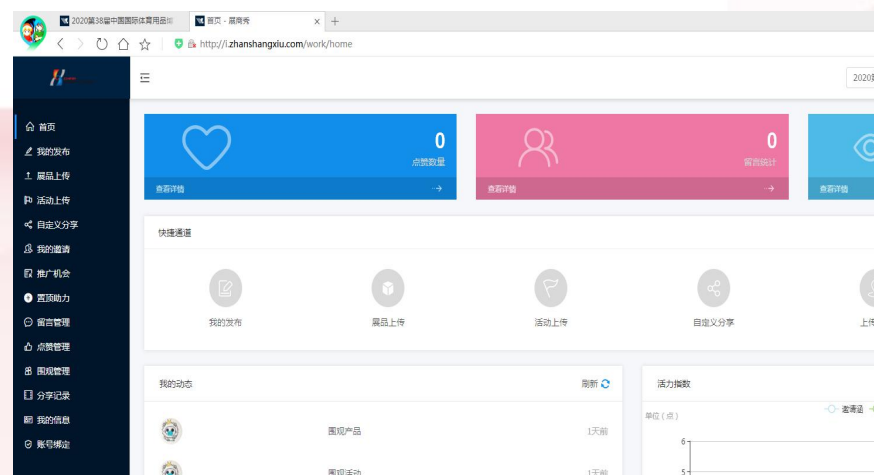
2020第38届中国国际体育用品...
首页 - 展商秀
http://i.zhanshangxiu.com/work/home

2020

首页
我的发布
展品上传
活动上传
自定义分享
我的邀请
推广机会
置顶助力
留言管理
点赞管理
围观管理
分享记录
我的信息
账号绑定

0
点赞数量
查看详情

0
留言统计
查看详情

查看详情

快捷通道
我的发布
展品上传
活动上传
自定义分享
上传

我的动态
刷新
围观产品 1天前
围观活动 1天前

活力指数
单位（点）
邀请函
6
5